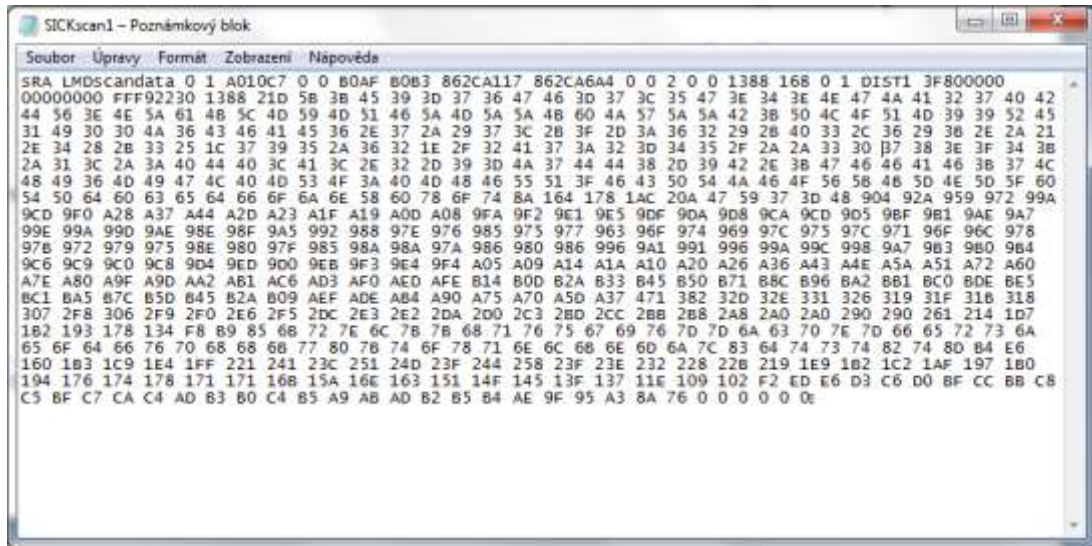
SICKscan1 – Poznámkový blok

Soubor Úpravy Formát Zobrazení Nápověda

SRA LMDscandata 0 1 A010C7 0 0 B0AF B0B3 862CA117 862CA6A4 0 0 2 0 0 1388 168 0 1 DIST1 3F800000 00000000 FFF92230 1388 21D 5B 3B 45 39 3D 37 36 47 46 3D 37 3C 35 47 3E 34 3E 4E 47 4A 41 32 37 40 42 44 56 3E 4E 5A 61 4B 5C 4D 59 4D 51 46 5A 4D 5A 5A 4B 60 4A 57 5A 5A 42 3B 50 4C 4F 51 4D 39 39 52 45 31 49 30 30 4A 36 43 46 41 45 36 2E 37 2A 29 37 3C 2B 3F 2D 3A 36 32 29 2B 40 33 2C 36 29 3B 2E 2A 21 2E 34 28 2B 33 25 1C 37 39 35 2A 36 32 1E 2F 32 41 37 3A 32 3D 34 35 2F 2A 2A 33 30 37 38 3E 3F 34 3B 2A 31 3C 2A 3A 40 44 40 3C 41 3C 2E 32 2D 39 3D 4A 37 44 44 38 2D 39 42 2E 3B 47 46 46 41 46 3B 37 4C 48 49 36 4D 49 47 4C 40 4D 53 4F 3A 40 4D 48 46 55 51 3F 46 43 50 54 4A 46 4F 56 58 4B 5D 4E 5D 5F 60 54 50 64 60 63 65 64 66 6F 6A 6E 58 60 78 6F 74 8A 164 178 1AC 20A 47 59 37 3D 48 904 92A 959 972 99A 9CD 9F0 A28 A37 A44 A2D A23 A1F A19 A0D A08 9FA 9F2 9E1 9E5 9DF 9DA 9D8 9CA 9CD 9D5 9BF 9B1 9AE 9A7 99E 99A 99D 9AE 98E 98F 9A5 992 988 97E 976 985 975 977 963 96F 974 969 97C 975 97C 971 96F 96C 978 97B 972 979 975 98E 980 97F 985 98A 98A 97A 986 980 986 996 9A1 991 996 99A 99C 998 9A7 9B3 9B0 9B4 9C6 9C9 9C0 9C8 9D4 9ED 9D0 9EB 9F3 9E4 9F4 A05 A09 A14 A1A A10 A20 A26 A36 A43 A4E A5A A51 A72 A60 A7E A80 A9F A9D AA2 AB1 AC6 AD3 AF0 AED AFE B14 B0D B2A B33 B45 B50 B71 B8C B96 BA2 BB1 BC0 BDE BE5 BC1 BA5 B7C B5D B45 B2A B09 AEF ADE AB4 A90 A75 A70 A5D A37 471 382 32D 32E 331 326 319 31F 31B 318 307 2F8 306 2F9 2F0 2E6 2F5 2DC 2E3 2E2 2DA 2D0 2C3 2BD 2CC 2BB 2B8 2A8 2A0 2A0 290 290 261 214 1D7 1B2 193 178 134 F8 B9 85 6B 72 7E 6C 7B 7B 68 71 76 75 67 69 76 7D 7D 6A 63 70 7E 7D 66 65 72 73 6A 65 6F 64 66 76 70 68 68 6B 77 80 76 74 6F 78 71 6E 6C 6B 6E 6D 6A 7C 83 64 74 73 74 82 74 8D 84 E6 160 1B3 1C9 1E4 1FF 221 241 23C 251 24D 23F 244 258 23F 23E 232 228 22B 219 1E9 1B2 1C2 1AF 197 1B0 194 176 174 178 171 171 16B 15A 16E 163 151 14F 145 13F 137 11E 109 102 F2 ED E6 D3 C6 D0 BF CC BB C8 C5 BF C7 CA C4 AD B3 B0 C4 B5 A9 AB AD B2 B5 B4 AE 9F 95 A3 8A 76 0 0 0 0 0 0